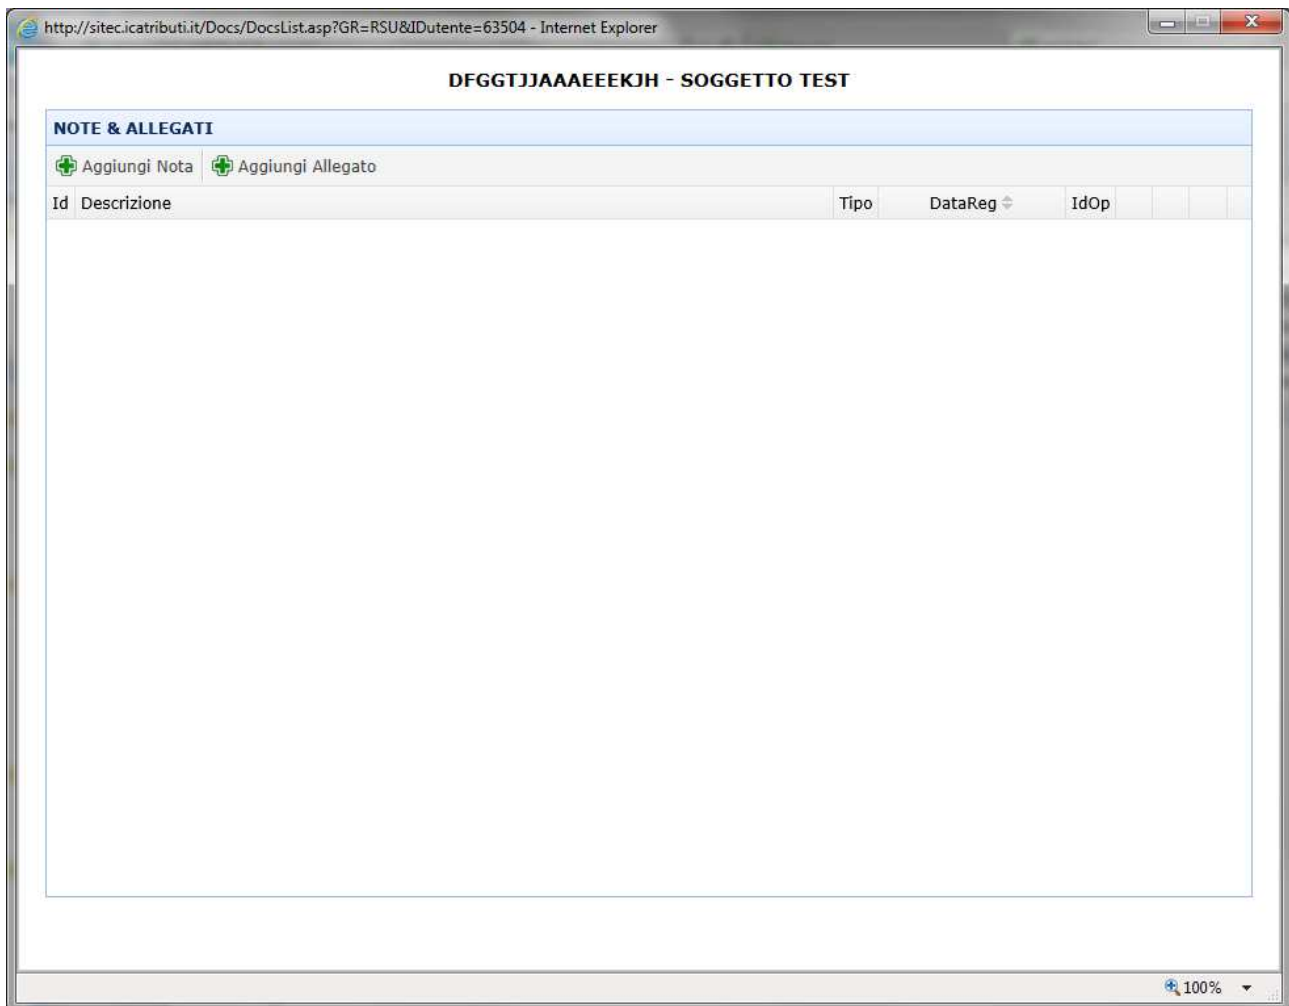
http://sitec.icatributi.it/Docs/DocsList.asp?GR=RSU&IDutente=63504 - Internet Explorer

DFGGTJJAAAEEEKJH - SOGGETTO TEST

NOTE & ALLEGATI

Aggiungi Nota | Aggiungi Allegato

| Id | Descrizione | Tipo | DataReg | IdOp |
|---|---|---|---|---|

100%